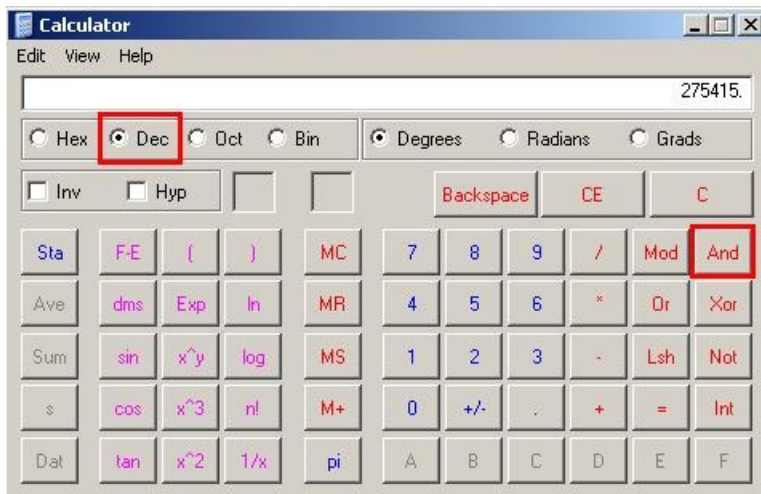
Calculator

Edit View Help

275415.

Hex Dec Oct Bin

Degrees Radians Grads

Inv Hyp

Backspace CE C

Sta F-E ( ) MC 7 8 9 / Mod And

Ave dms Exp ln MR 4 5 6 * Or Xor

Sum sin x^y log MS 1 2 3 - Lsh Not

s cos x^3 n! M+ 0 +/- . + = Int

Dat tan x^2 1/x pi A B C D E F